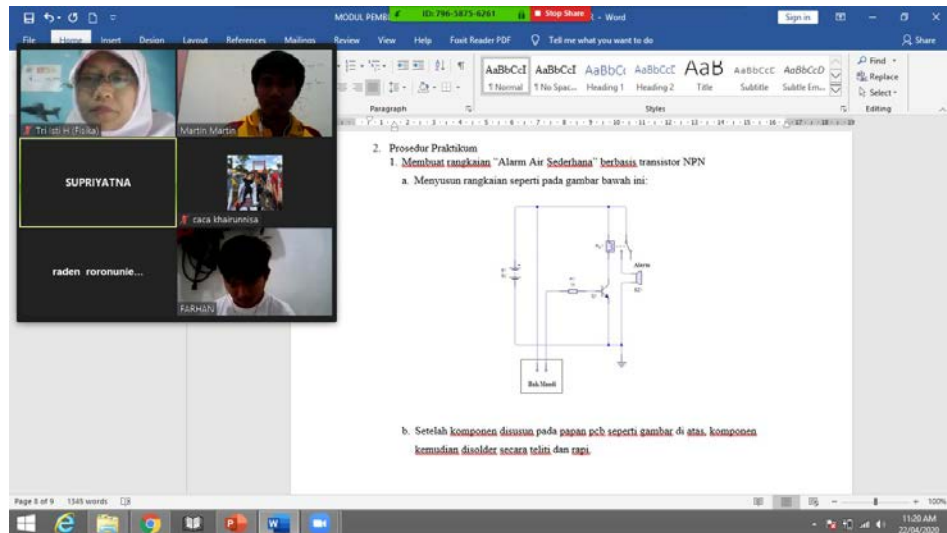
MODUL PEMBE ID: 796-5875-6261 Stop Share - Word

Sign in

File Home Insert Design Layout References Mailings Review View Help Foxit Reader PDF Tell me what you want to do Share

AaBbCcI AaBbCcI AaBbC AaBbCc AaB AaBbCcC AaBbCcD
¶ Normal ¶ No Spac... Heading 1 Heading 2 Title Subtitle Subtle Em...

Paragraph Styles Editing

Find Replace Select

Tri Isti H (Fisika)
Martin Martin
SUPRIYATNA
caca khairunnisa
raden roronunie...
FARHAN

2. Prosedur Praktikum
1. Membuat rangkaian "Alarm Air Sederhana" berbasis transistor NPN
a. Menyusun rangkaian seperti pada gambar bawah ini:

Alarm

Bak Mandi

b. Setelah komponen disusun pada papan pcb seperti gambar di atas, komponen kemudian disolder secara teliti dan rapi.

Page 8 of 9 1345 words

100%

11:20 AM
22/04/2020